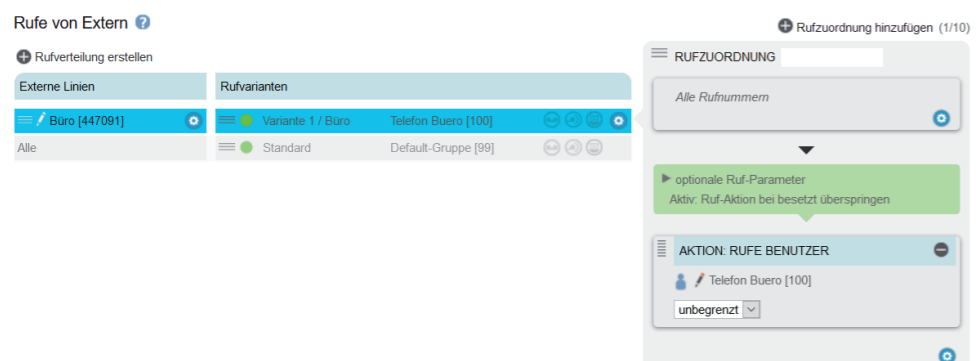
Rufe von Extern

Rufzuordnung hinzufügen (1/10)

Rufverteilung erstellen

| Externe Linien | Rufvarianten | |
|---|---|---|
| Büro [447091] | Variante 1 / Büro | Telefon Buero [100] |
| Alle | Standard | Default-Gruppe [99] |

RUFZUORDNUNG

Alle Rufnummern

optionale Ruf-Parameter
Aktiv: Ruf-Aktion bei besetzt überspringen

AKTION: RUFE BENUTZER

Telefon Buero [100]

unbegrenzt